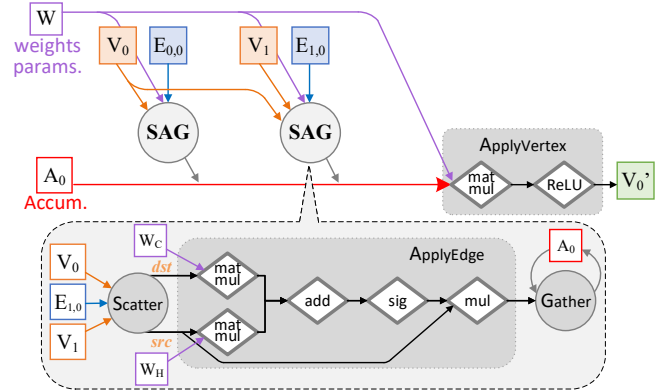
W
weights params.
$V_0$
$E_{0,0}$
$V_1$
$E_{1,0}$
SAG
SAG
$A_0$
Accum.
ApplyVertex
mat mul
ReLU
$V_0$'
$W_C$
dst
ApplyEdge
$A_0$
$V_0$
$E_{1,0}$
$V_1$
Scatter
mat mul
add
sig
mul
Gather
mat mul
src
$W_H$